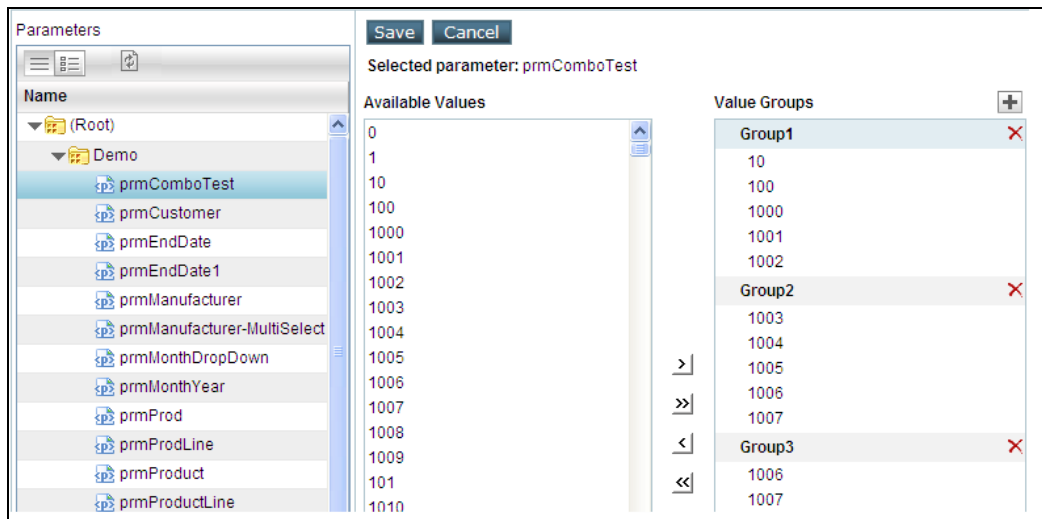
Parameters

Name

(Root)

Demo

prmComboTest

prmCustomer

prmEndDate

prmEndDate1

prmManufacturer

prmManufacturer-MultiSelect

prmMonthDropDown

prmMonthYear

prmProd

prmProdLine

prmProduct

prmProductLine

Save Cancel

Selected parameter: prmComboTest

Available Values

0
1
10
100
1000
1001
1002
1003
1004
1005
1006
1007
1008
1009
101
1010

>
>>
<
<<

Value Groups

Group1
10
100
1000
1001
1002

Group2
1003
1004
1005
1006
1007

Group3
1006
1007